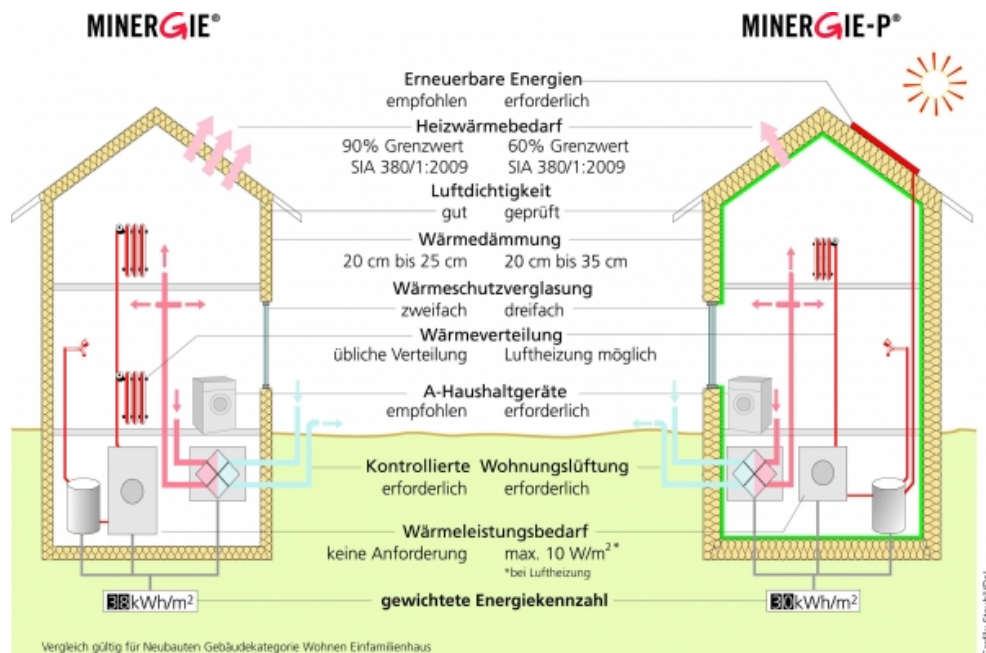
MINERGIE®

MINERGIE-P®

Erneuerbare Energien
empfohlen erforderlich

Heizwärmebedarf
90% Grenzwert SIA 380/1:2009
60% Grenzwert SIA 380/1:2009

Luftdichtigkeit
gut geprüft

Wärmedämmung
20 cm bis 25 cm 20 cm bis 35 cm

Wärmeschutzverglasung
zweifach dreifach

Wärmeverteilung
übliche Verteilung Luftheizung möglich

A-Haushaltgeräte
empfohlen erforderlich

Kontrollierte Wohnungslüftung
erforderlich erforderlich

Wärmeleistungsbedarf
keine Anforderung max. 10 W/m²*
*bei Luftheizung

38 kWh/m² gewichtete Energiekennzahl 30 kWh/m²

Vergleich gültig für Neubauten Gebäudekategorie Wohnen Einfamilienhaus

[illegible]